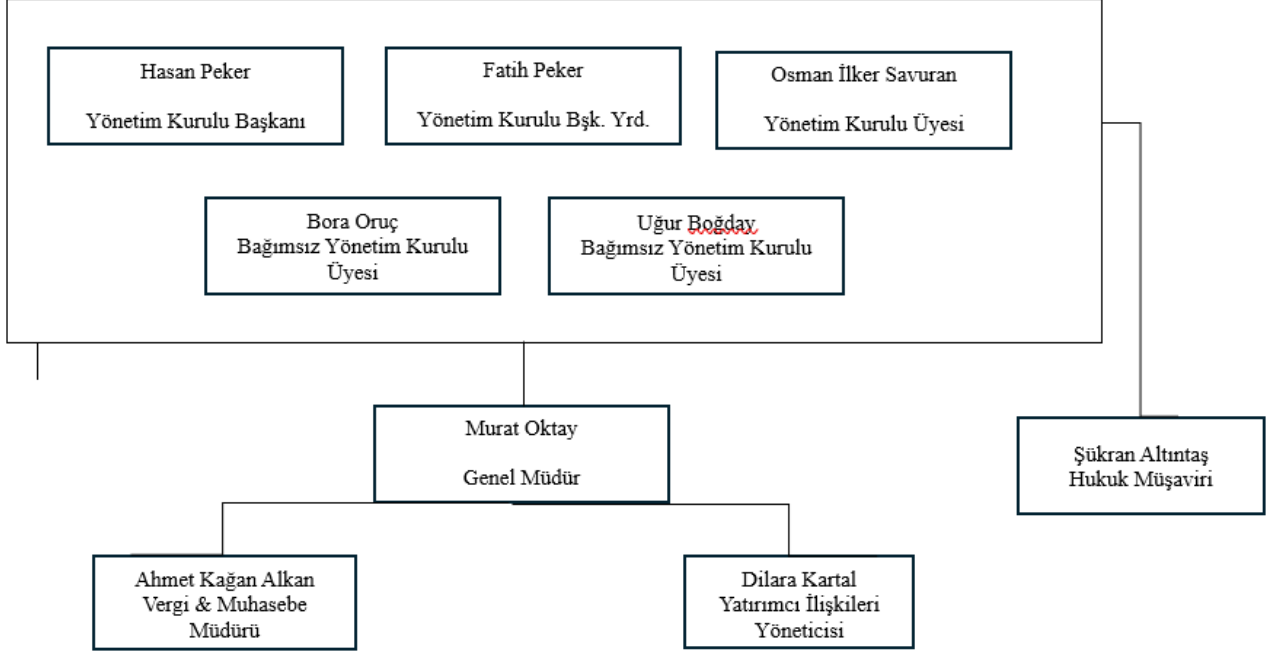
Hasan Peker

Yönetim Kurulu Başkanı

Fatih Peker

Yönetim Kurulu Bşk. Yrd.

Osman İlker Savuran

Yönetim Kurulu Üyesi

Bora Oruç
Bağımsız Yönetim Kurulu Üyesi

Uğur Boğday
Bağımsız Yönetim Kurulu Üyesi

Murat Oktay

Genel Müdür

Şükran Altıntaş
Hukuk Müşaviri

Ahmet Kağan Alkan
Vergi & Muhasebe Müdürü

Dilara Kartal
Yatırımcı İlişkileri Yöneticisi